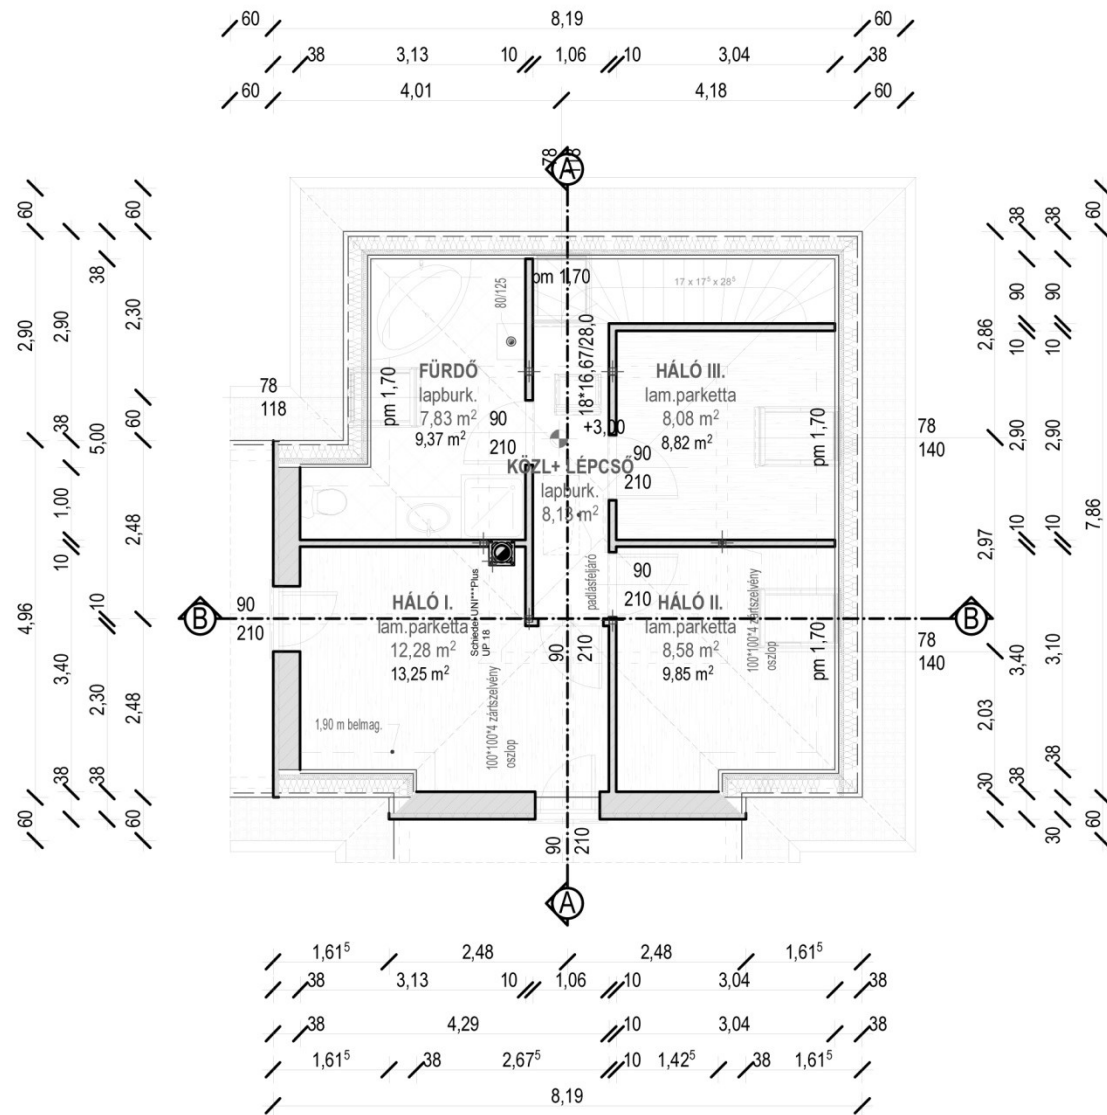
60 8,19 60
38 3,13 10 1,06 10 3,04 38
60 4,01 4,18 60

A
78

60 38 2,90 2,90 2,30 60
5,00 38 60
1,00
10 2,48
4,96 10
3,40 2,30 2,48
60 38 38 60

pm 1,70
80/125
$17 \times 17^3 \times 28^5$
FÜRDŐ
lapburk.
7,83 $m^2$
9,37 $m^2$
78
118
pm 1,70
90
210
18*16,67/28,0
+3,00
HÁLÓ III.
lam.parketta
8,08 $m^2$
8,82 $m^2$
pm 1,70
78
140
KÖZL+ LÉPCSŐ
lapburk.
8,13 $m^2$
90
210
Schiedel-UNI***Plus UP 18
padlásfeljáró
90
210
B
90
210
HÁLÓ I.
lam.parketta
12,28 $m^2$
13,25 $m^2$
HÁLÓ II.
lam.parketta
8,58 $m^2$
9,85 $m^2$
100*100*4 zártszelvény oszlop
pm 1,70
78
140
B
90
210
1,90 m belmag.
100*100*4 zártszelvény oszlop
90
210
A

38 38 60
2,86 90 90
10 10
2,90 2,90
10 10 7,86
2,97
3,40 3,10
2,03
38 38
30 30 60

$1,61^5$ 2,48 2,48 $1,61^5$
38 3,13 10 1,06 10 3,04 38
38 4,29 10 3,04 38
$1,61^5$ 38 $2,67^5$ 10 $1,42^5$ 38 $1,61^5$
8,19